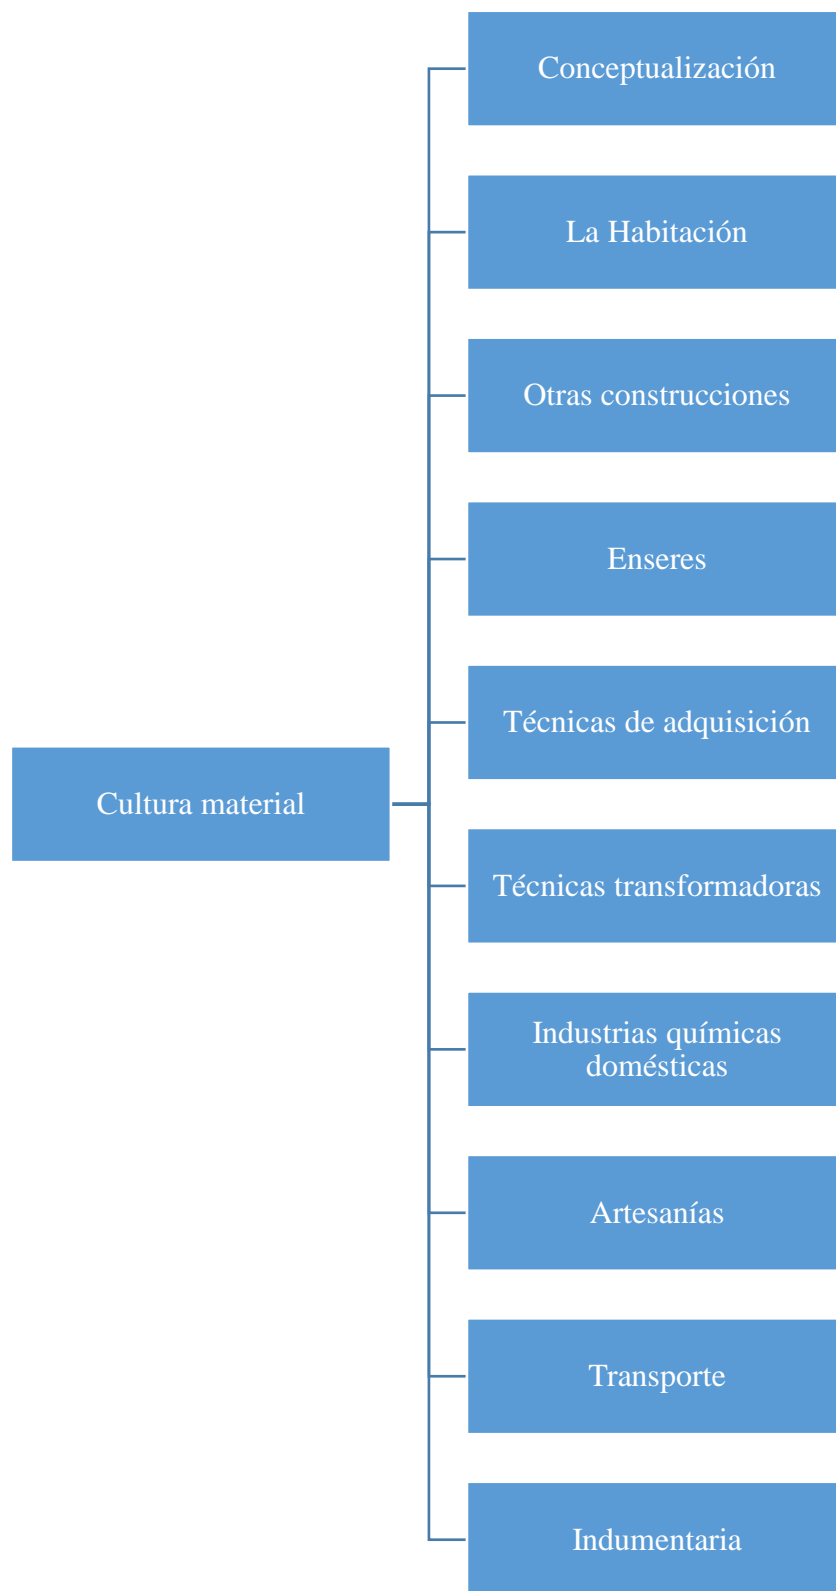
Cultura material

Conceptualización

La Habitación

Otras construcciones

Enseres

Técnicas de adquisición

Técnicas transformadoras

Industrias químicas domésticas

Artesanías

Transporte

Indumentaria